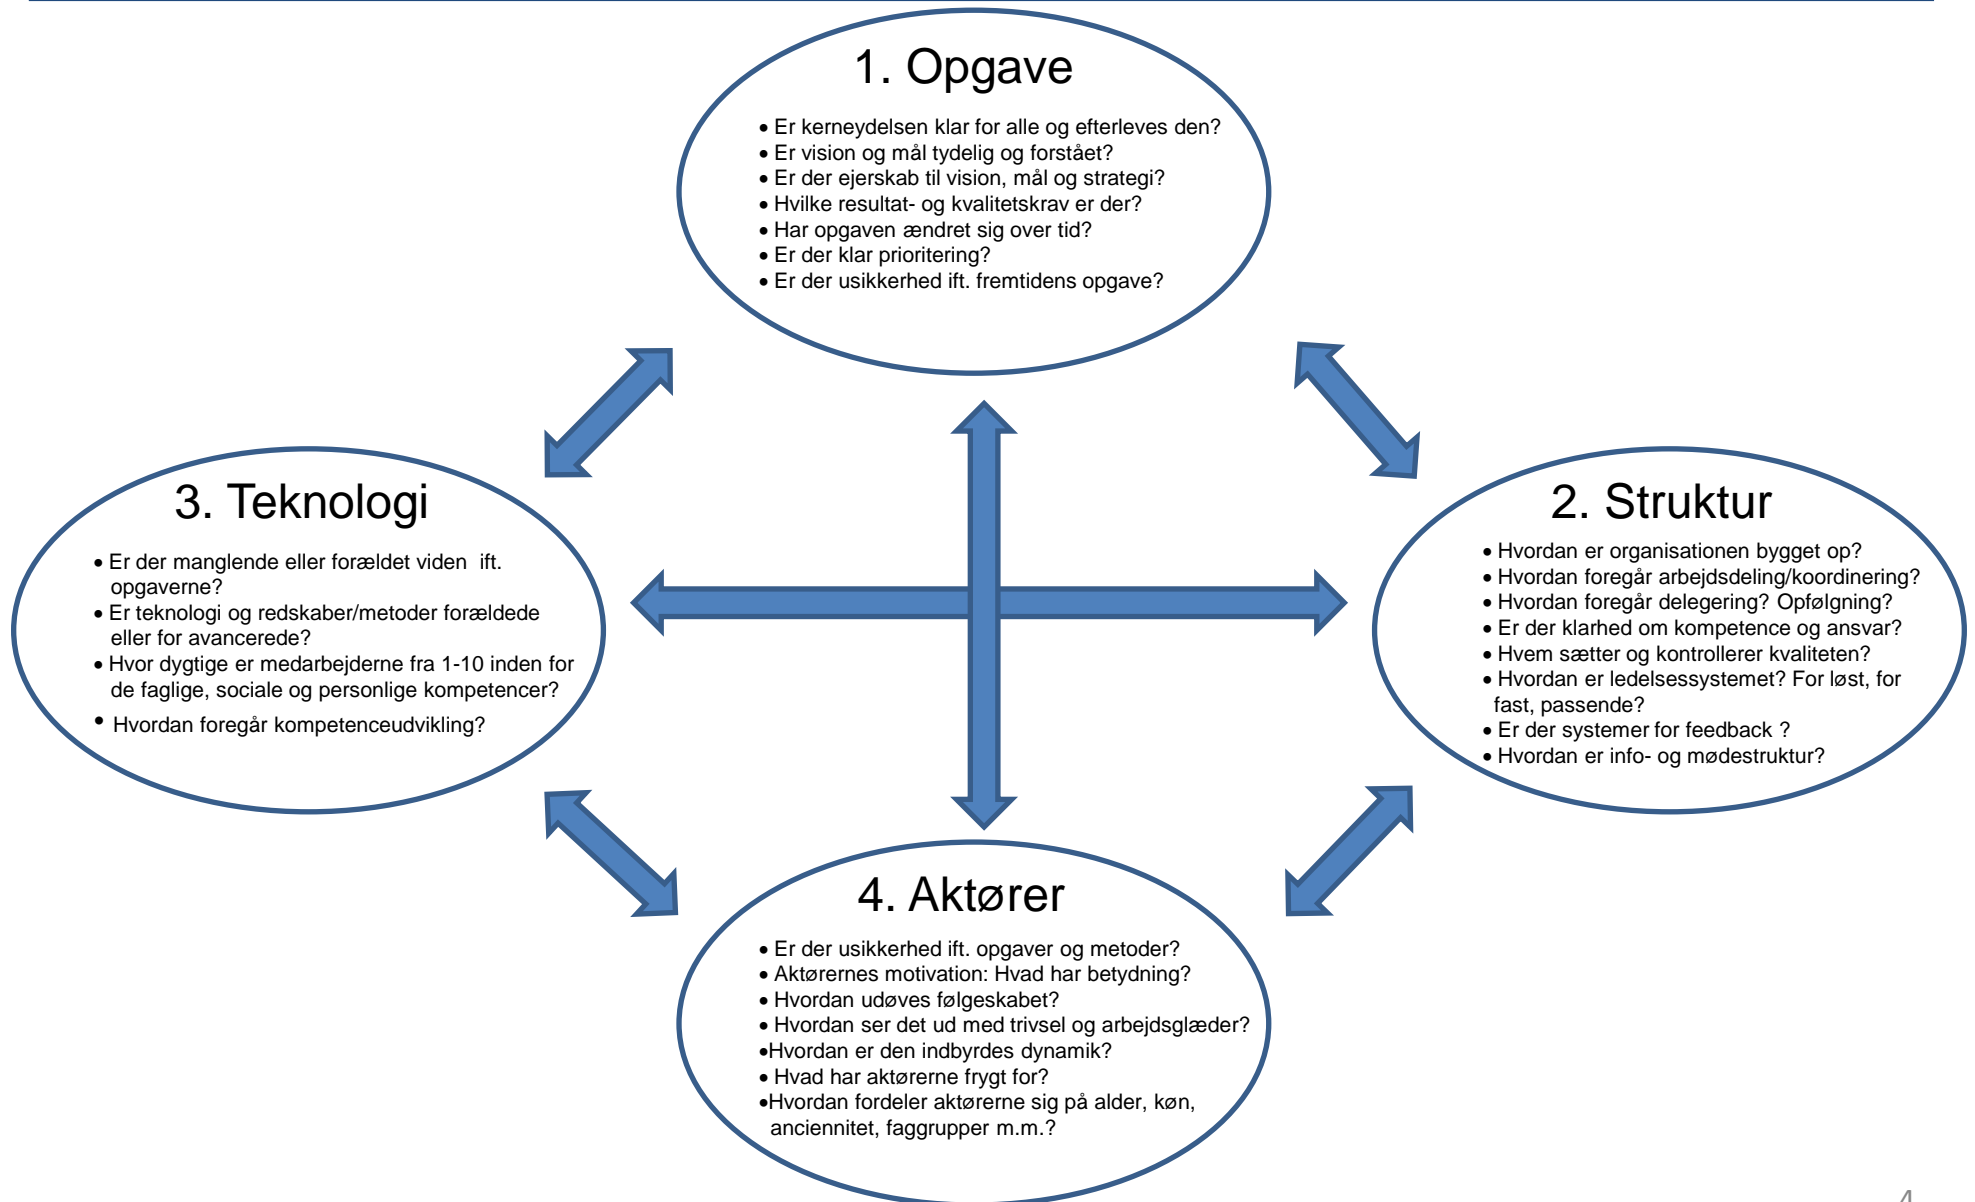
1. Opgave

• Er kerneydelsen klar for alle og efterleves den?
• Er vision og mål tydelig og forstået?
• Er der ejerskab til vision, mål og strategi?
• Hvilke resultat- og kvalitetskrav er der?
• Har opgaven ændret sig over tid?
• Er der klar prioritering?
• Er der usikkerhed ift. fremtidens opgave?

3. Teknologi

• Er der manglende eller forældet viden ift. opgaverne?
• Er teknologi og redskaber/metoder forældede eller for avancerede?
• Hvor dygtige er medarbejderne fra 1-10 inden for de faglige, sociale og personlige kompetencer?
• Hvordan foregår kompetenceudvikling?

2. Struktur

• Hvordan er organisationen bygget op?
• Hvordan foregår arbejdsdeling/koordinering?
• Hvordan foregår delegering? Opfølgning?
• Er der klarhed om kompetence og ansvar?
• Hvem sætter og kontrollerer kvaliteten?
• Hvordan er ledelsessystemet? For løst, for fast, passende?
• Er der systemer for feedback ?
• Hvordan er info- og mødestruktur?

4. Aktører

• Er der usikkerhed ift. opgaver og metoder?
• Aktørernes motivation: Hvad har betydning?
• Hvordan udøves følgeskabet?
• Hvordan ser det ud med trivsel og arbejdsglæder?
•Hvordan er den indbyrdes dynamik?
• Hvad har aktørerne frygt for?
•Hvordan fordeler aktørerne sig på alder, køn, anciennitet, faggrupper m.m.?

4